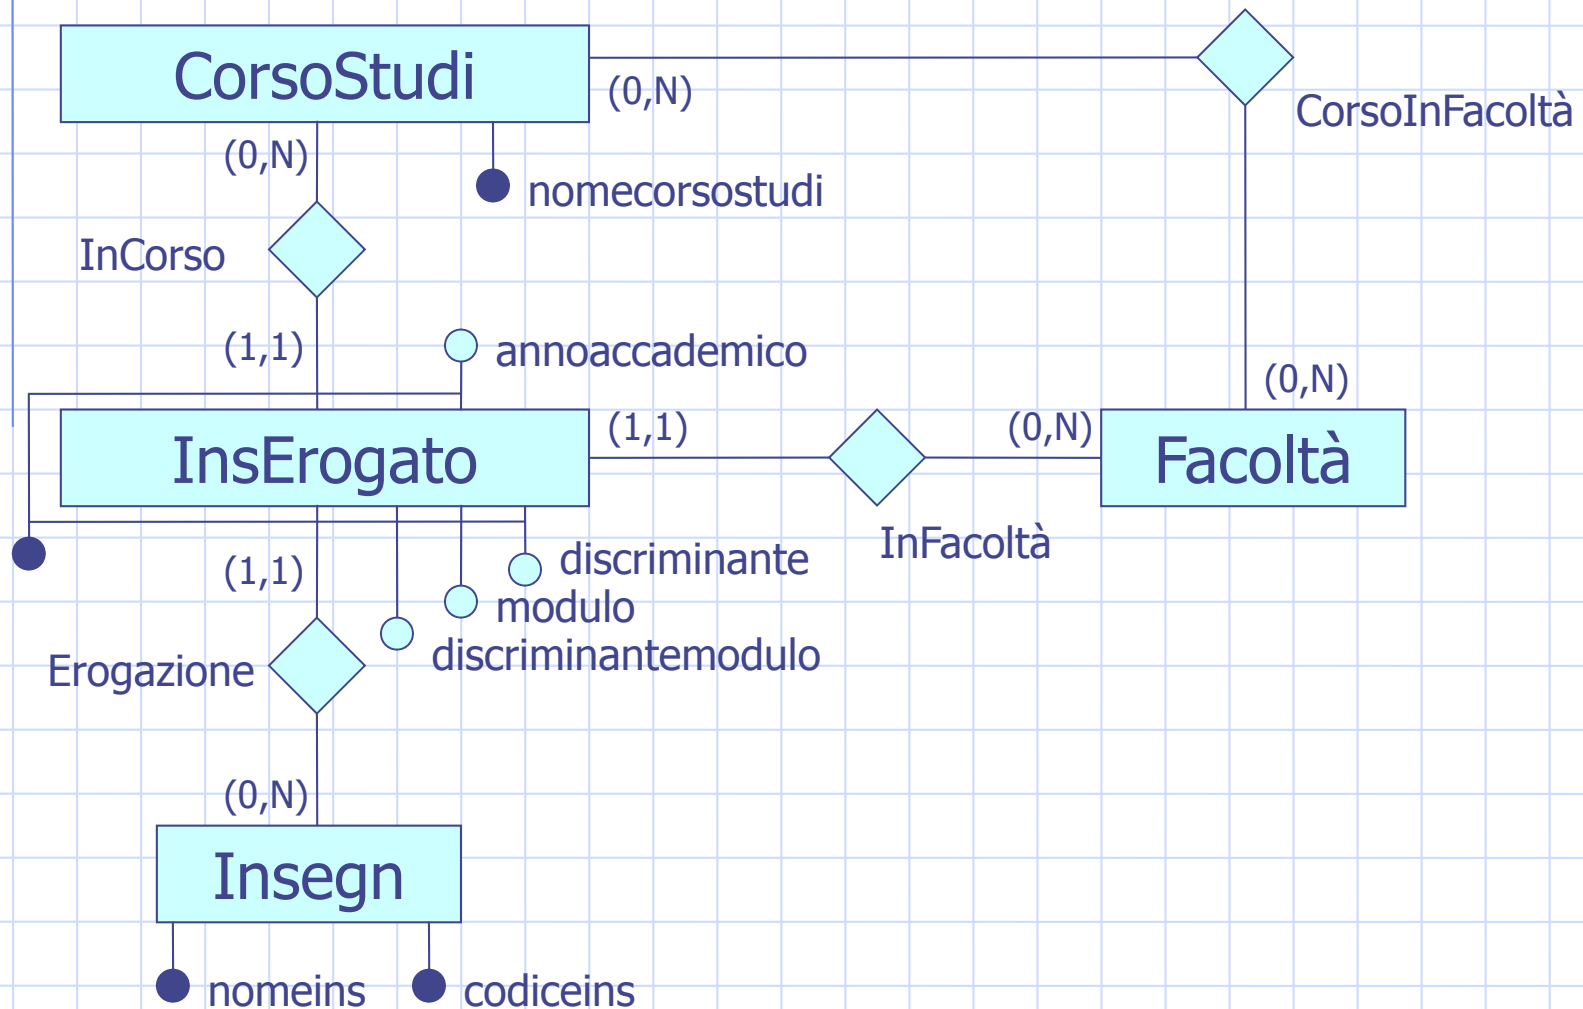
CorsoStudi
(0,N)
CorsoInFacoltà
(0,N)
nomecorsostudi
InCorso
(1,1)
annoaccademico
(0,N)
(1,1)
(0,N)
InsErogato
Facoltà
InFacoltà
discriminante
(1,1)
modulo
discriminantemodulo
Erogazione
(0,N)
Insegn
nomeins
codiceins